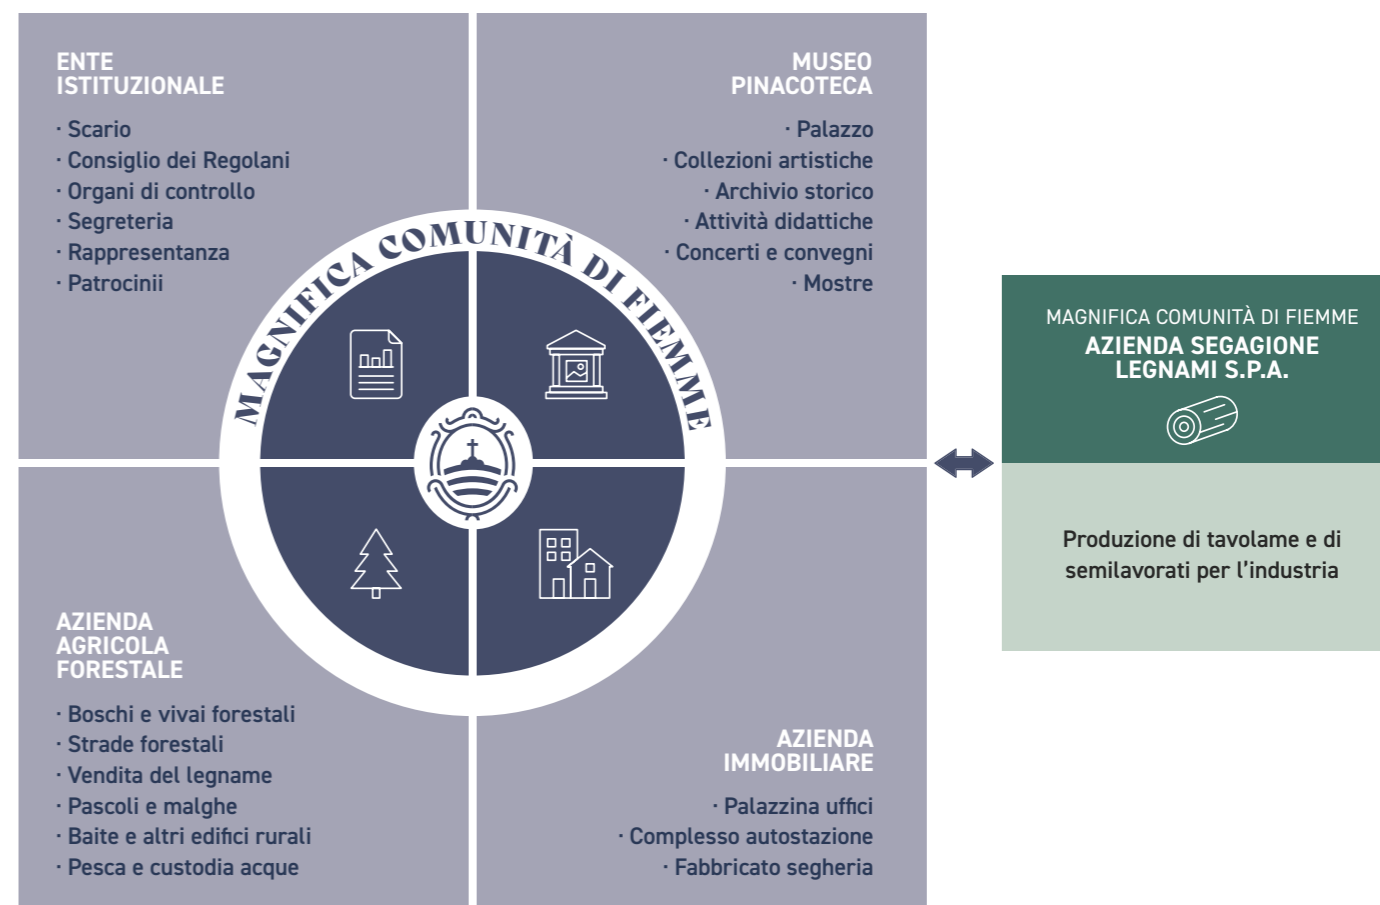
ENTE ISTITUZIONALE

· Scario
· Consiglio dei Regolani
· Organi di controllo
· Segreteria
· Rappresentanza
· Patrocinii

MUSEO PINACOTECA

· Palazzo
· Collezioni artistiche
· Archivio storico
· Attività didattiche
· Concerti e convegni
· Mostre

MAGNIFICA COMUNITÀ DI FIEMME

MAGNIFICA COMUNITÀ DI FIEMME
AZIENDA SEGAGIONE LEGNAMI S.P.A.

Produzione di tavolame e di semilavorati per l'industria

AZIENDA AGRICOLA FORESTALE

· Boschi e vivai forestali
· Strade forestali
· Vendita del legname
· Pascoli e malghe
· Baite e altri edifici rurali
· Pesca e custodia acque

AZIENDA IMMOBILIARE

· Palazzina uffici
· Complesso autostazione
· Fabbricato segheria